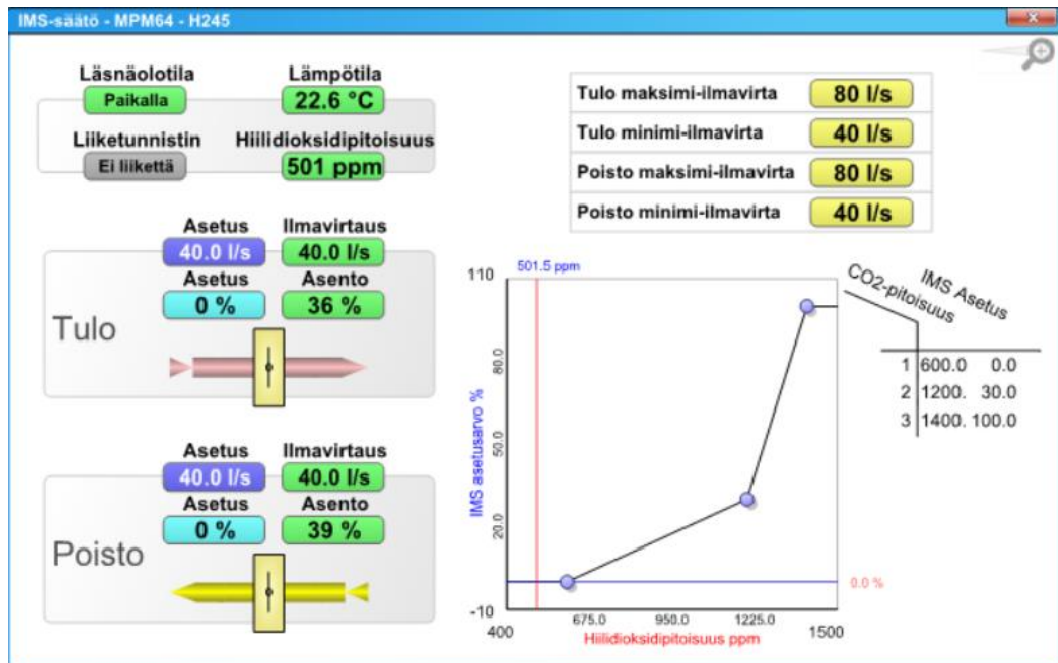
IMS-säätö - MPM64 - H245

Läsnäolotila
Paikalla
Lämpötila
22.6 °C
Liiketunnistin
Ei liikettä
Hiilidioksidipitoisuus
501 ppm

| Tulo maksimi-ilmavirta | 80 l/s |
|---|---|
| Tulo minimi-ilmavirta | 40 l/s |
| Poisto maksimi-ilmavirta | 80 l/s |
| Poisto minimi-ilmavirta | 40 l/s |

Asetus
40.0 l/s
Ilmavirtaus
40.0 l/s
Asetus
0 %
Asento
36 %
Tulo

Asetus
40.0 l/s
Ilmavirtaus
40.0 l/s
Asetus
0 %
Asento
39 %
Poisto

501.5 ppm
110
80.0
50.0
20.0
-10
IMS asetusarvo %
0.0 %
400
675.0
950.0
1225.0
1500
Hiilidioksidipitoisuus ppm

CO2-pitoisuus
IMS Asetus

| | | |
|---|---|---|
| 1 | 600.0 | 0.0 |
| 2 | 1200. | 30.0 |
| 3 | 1400. | 100.0 |